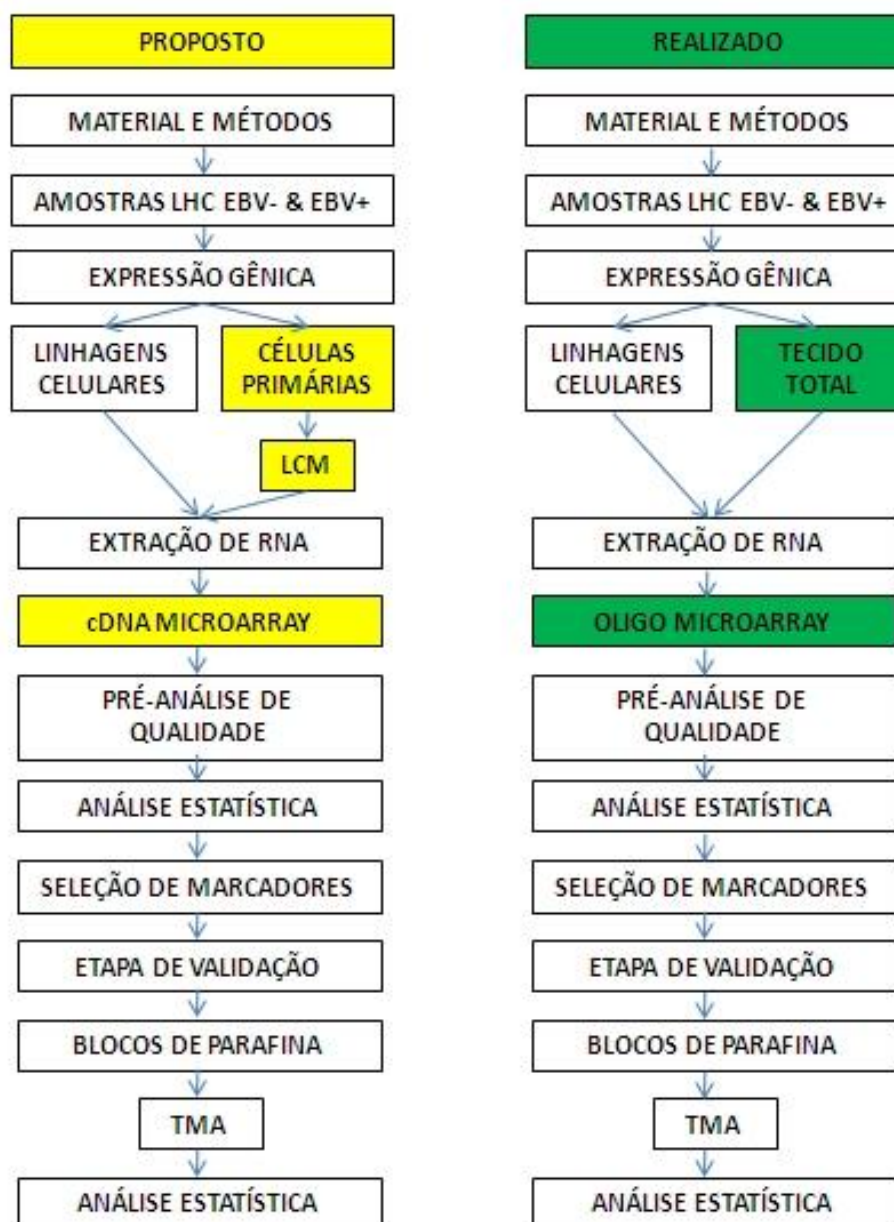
PROPOSTO

MATERIAL E MÉTODOS

AMOSTRAS LHC EBV- & EBV+

EXPRESSÃO GÊNICA

LINHAGENS CELULARES

CÉLULAS PRIMÁRIAS

LCM

EXTRAÇÃO DE RNA

cDNA MICROARRAY

PRÉ-ANÁLISE DE QUALIDADE

ANÁLISE ESTATÍSTICA

SELEÇÃO DE MARCADORES

ETAPA DE VALIDAÇÃO

BLOCOS DE PARAFINA

TMA

ANÁLISE ESTATÍSTICA

REALIZADO

MATERIAL E MÉTODOS

AMOSTRAS LHC EBV- & EBV+

EXPRESSÃO GÊNICA

LINHAGENS CELULARES

TECIDO TOTAL

EXTRAÇÃO DE RNA

OLIGO MICROARRAY

PRÉ-ANÁLISE DE QUALIDADE

ANÁLISE ESTATÍSTICA

SELEÇÃO DE MARCADORES

ETAPA DE VALIDAÇÃO

BLOCOS DE PARAFINA

TMA

ANÁLISE ESTATÍSTICA